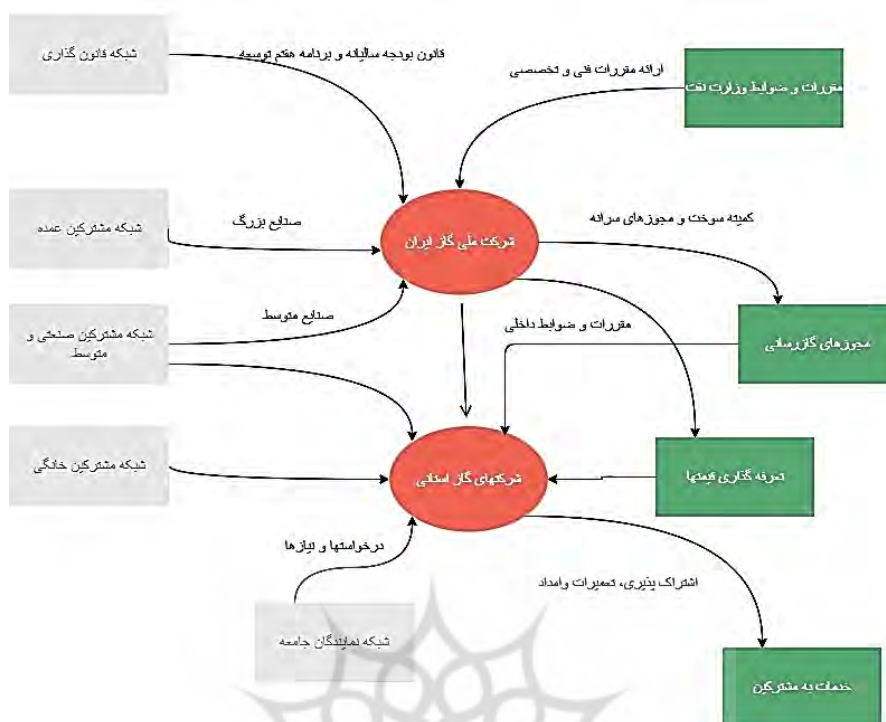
شبکه قانون گذاری

قانون بودجه سالیانه و برنامه هفتم توسعه

ارائه مقررات فنی و تخصصی

مقررات و ضوابط وزارت نفت

شبکه مشترکین عمده

صنایع بزرگ

شرکت ملی گاز ایران

کمیته سوخت و مجوزهای سرانه

شبکه مشترکین صنعتی و متوسط

صنایع متوسط

مقررات و ضوابط داخلی

مجوزهای گازرسانی

شبکه مشترکین خانگی

شرکتهای گاز استانی

تعرفه گذاری قیمتها

درخواستها و نیازها

اشتراک پذیری، تعمیرات وامداد

شبکه نمایندگان جامعه

خدمات به مشترکین